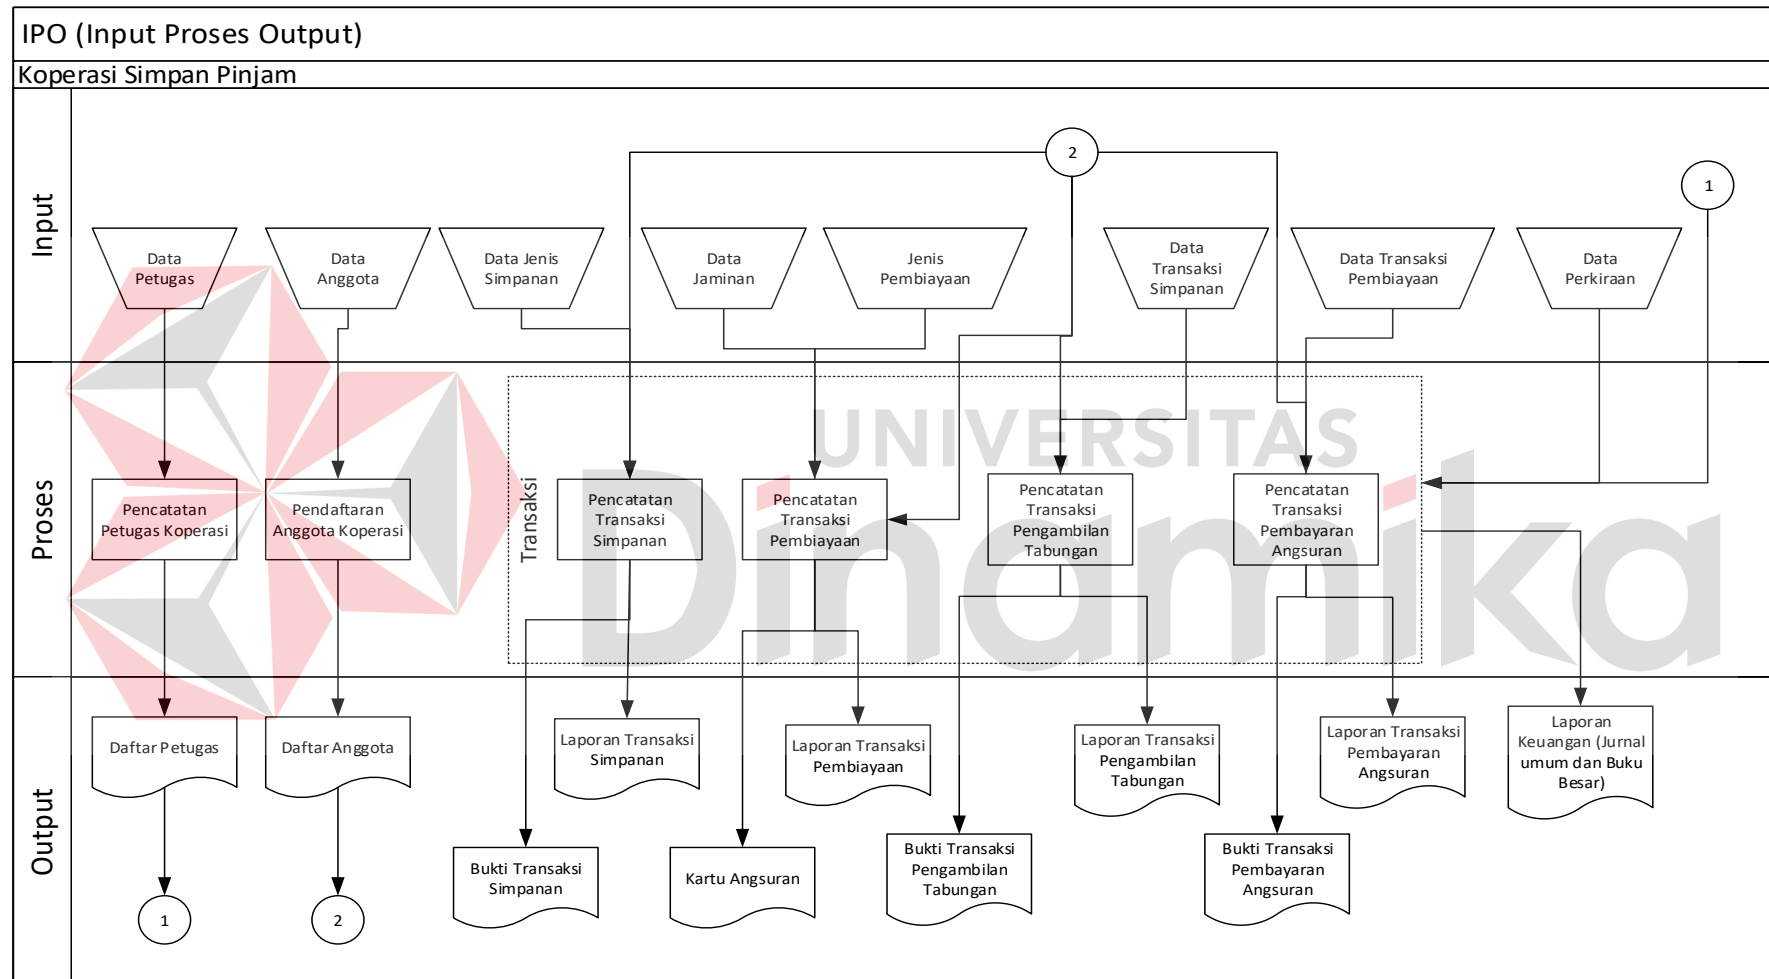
IPO (Input Proses Output)

Koperasi Simpan Pinjam

Input

2

1

Data Petugas

Data Anggota

Data Jenis Simpanan

Data Jaminan

Jenis Pembiayaan

Data Transaksi Simpanan

Data Transaksi Pembiayaan

Data Perkiraan

Proses

Transaksi

Pencatatan Petugas Koperasi

Pendaftaran Anggota Koperasi

Pencatatan Transaksi Simpanan

Pencatatan Transaksi Pembiayaan

Pencatatan Transaksi Pengambilan Tabungan

Pencatatan Transaksi Pembayaran Angsuran

Output

Daftar Petugas

Daftar Anggota

Laporan Transaksi Simpanan

Laporan Transaksi Pembiayaan

Laporan Transaksi Pengambilan Tabungan

Laporan Transaksi Pembayaran Angsuran

Laporan Keuangan (Jurnal umum dan Buku Besar)

1

2

Bukti Transaksi Simpanan

Kartu Angsuran

Bukti Transaksi Pengambilan Tabungan

Bukti Transaksi Pembayaran Angsuran

UNIVERSITAS Dinamika